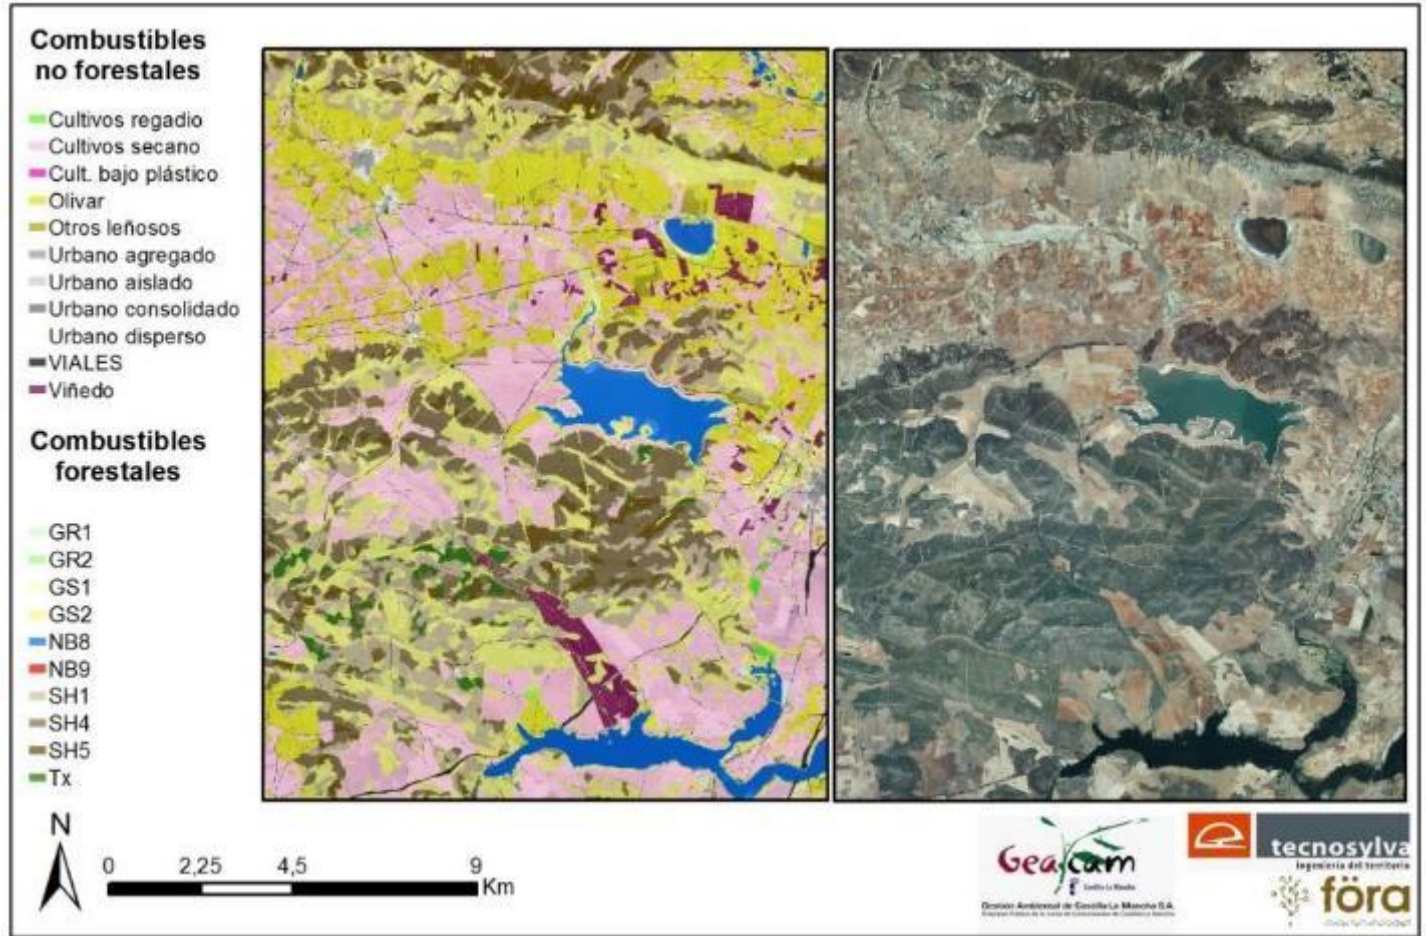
Combustibles no forestales

Cultivos regadio
Cultivos secano
Cult. bajo plástico
Olivar
Otros leñosos
Urbano agregado
Urbano aislado
Urbano consolidado
Urbano disperso
VIALES
Viñedo

Combustibles forestales

GR1
GR2
GS1
GS2
NB8
NB9
SH1
SH4
SH5
Tx

N

0 2,25 4,5 9 Km

Geacam
Castilla-La Mancha
Gestión Ambiental de Castilla-La Mancha S.A.
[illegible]

tecnosylva
ingeniería del territorio

föra
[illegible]